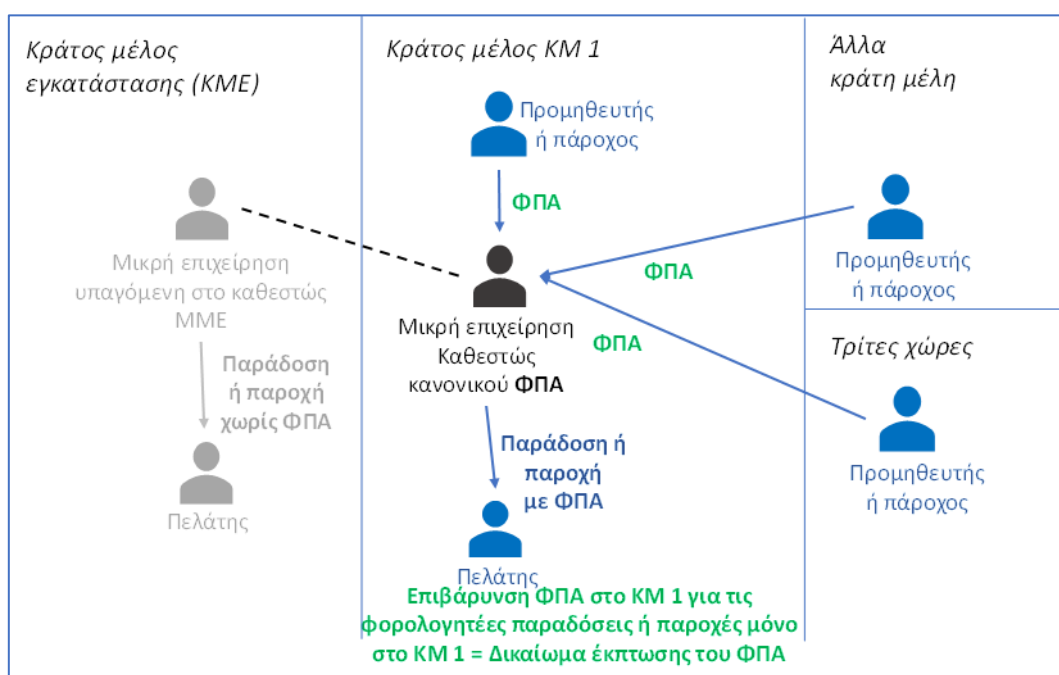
Κράτος μέλος εγκατάστασης (ΚΜΕ)

Μικρή επιχείρηση υπαγόμενη στο καθεστώς ΜΜΕ

Παράδοση ή παροχή χωρίς ΦΠΑ

Πελάτης

Κράτος μέλος ΚΜ 1

Προμηθευτής ή πάροχος

ΦΠΑ

Μικρή επιχείρηση Καθεστώς κανονικού ΦΠΑ

ΦΠΑ

ΦΠΑ

Παράδοση ή παροχή με ΦΠΑ

Πελάτης

Επιβάρυνση ΦΠΑ στο ΚΜ 1 για τις φορολογητέες παραδόσεις ή παροχές μόνο στο ΚΜ 1 = Δικαίωμα έκπτωσης του ΦΠΑ

Άλλα κράτη μέλη

Προμηθευτής ή πάροχος

Τρίτες χώρες

Προμηθευτής ή πάροχος